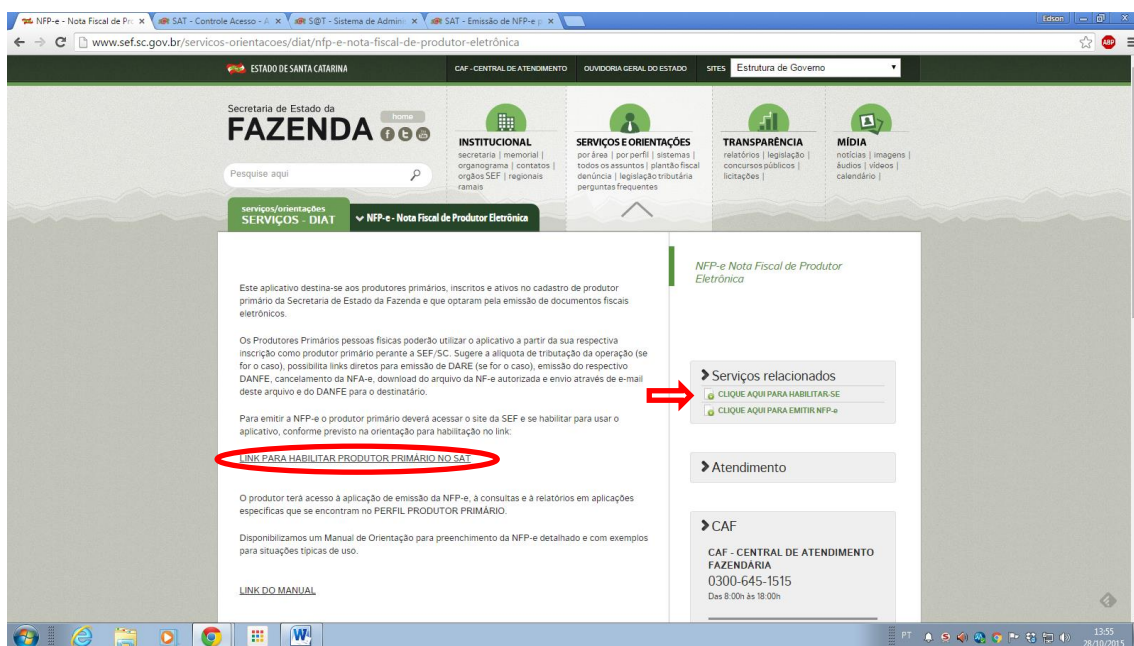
NFP-e - Nota Fiscal de Pr | SAT - Controle Acesso - A | S@T - Sistema de Admin | SAT - Emissão de NFP-e p

Edson

www.sef.sc.gov.br/servicos-orientacoes/diat/nfp-e-nota-fiscal-de-produtor-eletronica

ESTADO DE SANTA CATARINA | CAF - CENTRAL DE ATENDIMENTO | OUVIDORIA GERAL DO ESTADO | SITES Estrutura de Governo

Secretaria de Estado da FAZENDA home

Pesquise aqui

INSTITUCIONAL
secretaria | memorial | organograma | contatos | orgãos SEF | regionais ramais

SERVIÇOS E ORIENTAÇÕES
por área | por perfil | sistemas | todos os assuntos | plantão fiscal denúncia | legislação tributária perguntas frequentes

TRANSPARÊNCIA
relatórios | legislação | concursos públicos | licitações |

MÍDIA
notícias | imagens | áudios | vídeos | calendário |

serviços/orientações
SERVIÇOS - DIAT

NFP-e - Nota Fiscal de Produtor Eletrônica

Este aplicativo destina-se aos produtores primários, inscritos e ativos no cadastro de produtor primário da Secretaria de Estado da Fazenda e que optaram pela emissão de documentos fiscais eletrônicos.

Os Produtores Primários pessoas físicas poderão utilizar o aplicativo a partir da sua respectiva inscrição como produtor primário perante a SEF/SC. Sugere a alíquota de tributação da operação (se for o caso), possibilita links diretos para emissão de DARE (se for o caso), emissão do respectivo DANFE, cancelamento da NFA-e, download do arquivo da NF-e autorizada e envio através de e-mail deste arquivo e do DANFE para o destinatário.

Para emitir a NFP-e o produtor primário deverá acessar o site da SEF e se habilitar para usar o aplicativo, conforme previsto na orientação para habilitação no link:

LINK PARA HABILITAR PRODUTOR PRIMÁRIO NO SAT

O produtor terá acesso à aplicação de emissão da NFP-e, à consultas e à relatórios em aplicações específicas que se encontram no PERFIL PRODUTOR PRIMÁRIO.

Disponibilizamos um Manual de Orientação para preenchimento da NFP-e detalhado e com exemplos para situações típicas de uso.

LINK DO MANUAL

NFP-e Nota Fiscal de Produtor Eletrônica

Serviços relacionados
CLIQUE AQUI PARA HABILITAR-SE
CLIQUE AQUI PARA EMITIR NFP-e

Atendimento

CAF
CAF - CENTRAL DE ATENDIMENTO FAZENDÁRIA
0300-645-1515
Das 8:00h às 18:00h

PT 13:55 28/10/2015